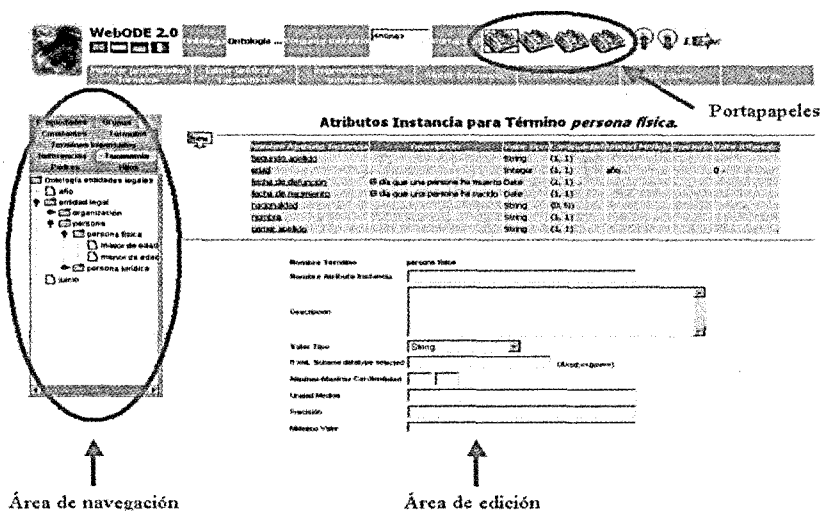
WebODE 2.0

Ontología ...

Portapapeles

Atributos Instancia para Término *persona física.*

| | | | | |
|---|---|---|---|---|
| segundo apellido | | String | (1, 1) | |
| edad | | Integer | (1, 1) | año | 0 |
| fecha de defunción | El día que una persona ha muerto | Date | (1, 1) | |
| fecha de nacimiento | El día que una persona ha nacido | Date | (1, 1) | |
| nacionalidad | | String | (0, N) | |
| nombre | | String | (1, 1) | |
| primer apellido | | String | (1, 1) | |

Ontología entidades legales
año
entidad legal
organización
persona
persona física
mayor de edad
menor de edad
persona jurídica
juicio

Nombre Término persona física
Nombre Atributo Instancia
Descripción
Valor Tipo String
Unidad Medida
Precisión

Área de navegación

Área de edición